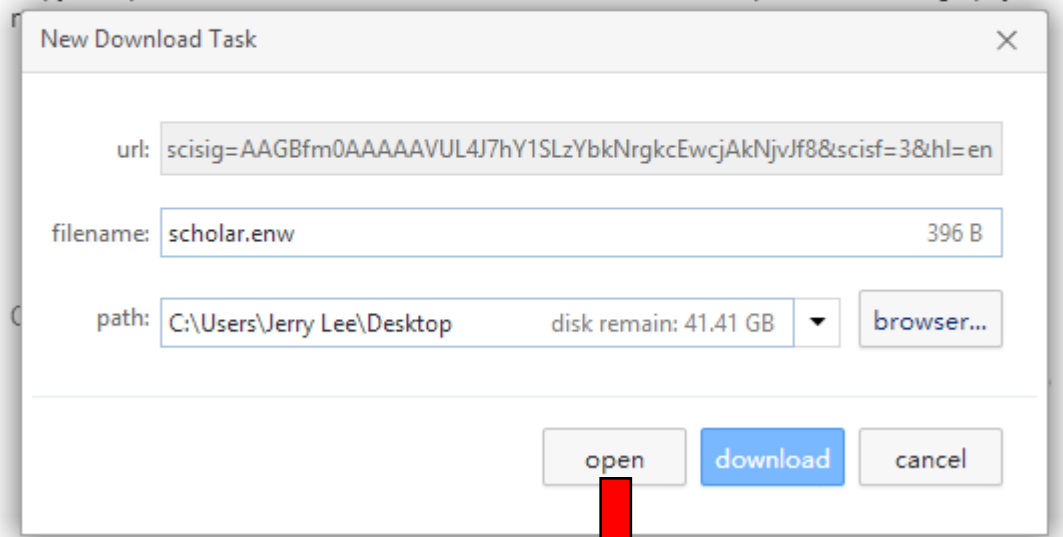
New Download Task

×

url: scisig=AAGBfm0AAAAAVUL4J7hY1SLzYbkNrgkcEwcjAkNjvJf8&scisf=3&hl=en

filename: scholar.enw 396 B

path: C:\Users\Jerry Lee\Desktop disk remain: 41.41 GB

browser...

open download cancel